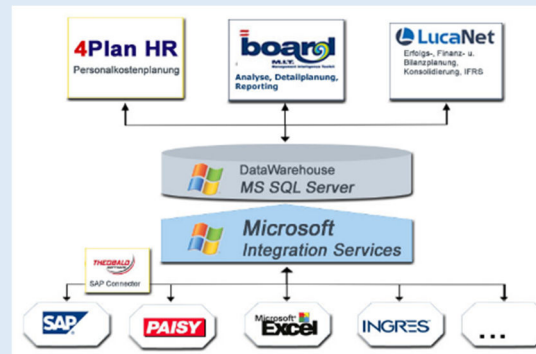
4Plan HR
Personalkostenplanung

board
M.I.T.
Management Intelligence Toolkit
Analyse, Detailplanung, Reporting

LucaNet
Erfolgs-, Finanz- u. Bilanzplanung, Konsolidierung, IFRS

DataWarehouse
MS SQL Server

Microsoft
Integration Services

THEOBALD
SAP Connector

SAP

PAISY

Microsoft Excel

INGRES

...